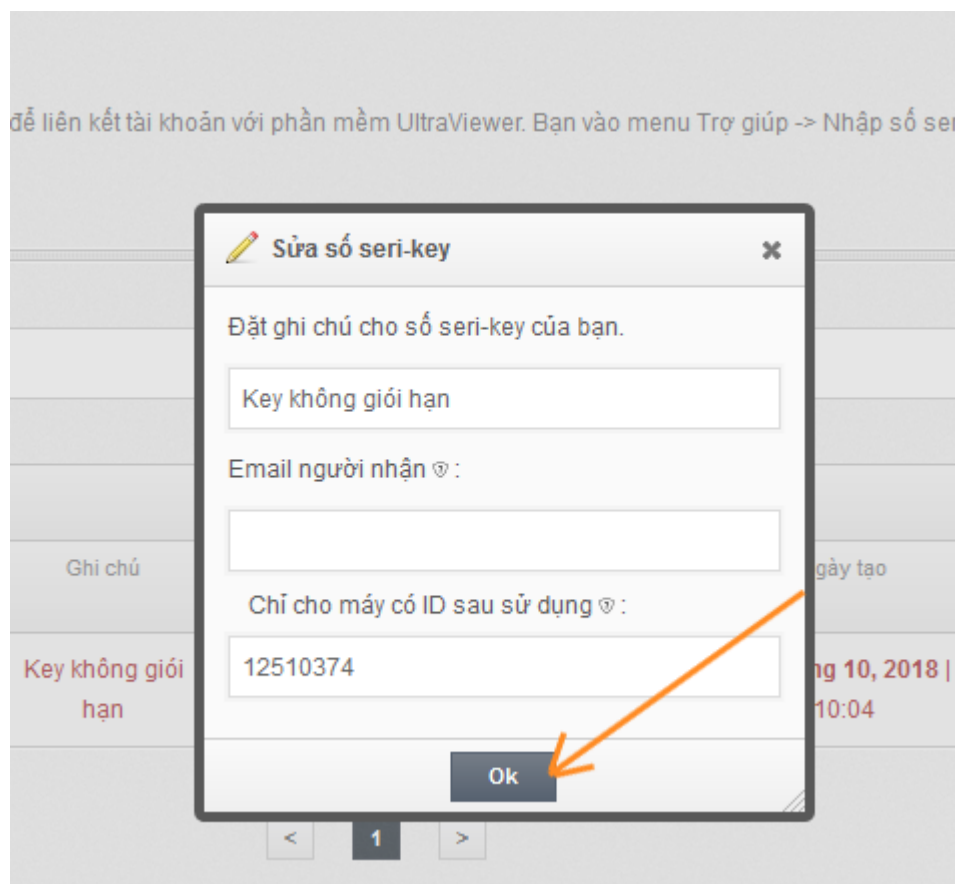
để liên kết tài khoản với phần mềm UltraViewer. Bạn vào menu Trợ giúp -> Nhập số ser

Sửa số seri-key

Đặt ghi chú cho số seri-key của bạn.

Key không giới hạn

Email người nhận :

Chỉ cho máy có ID sau sử dụng :

12510374

Ok

Ghi chú

Key không giới hạn

gày tạo

ng 10, 2018 |
10:04

<

1

>